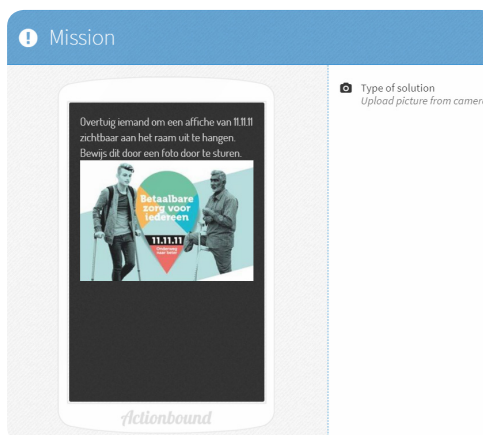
Mission

Overtuig iemand om een affiche van 11.11.11 zichtbaar aan het raam uit te hangen. Bewijs dit door een foto door te sturen.

Betaalbare zorg voor iedereen

11.11.11

Actionbound

Type of solution
Upload picture from camer